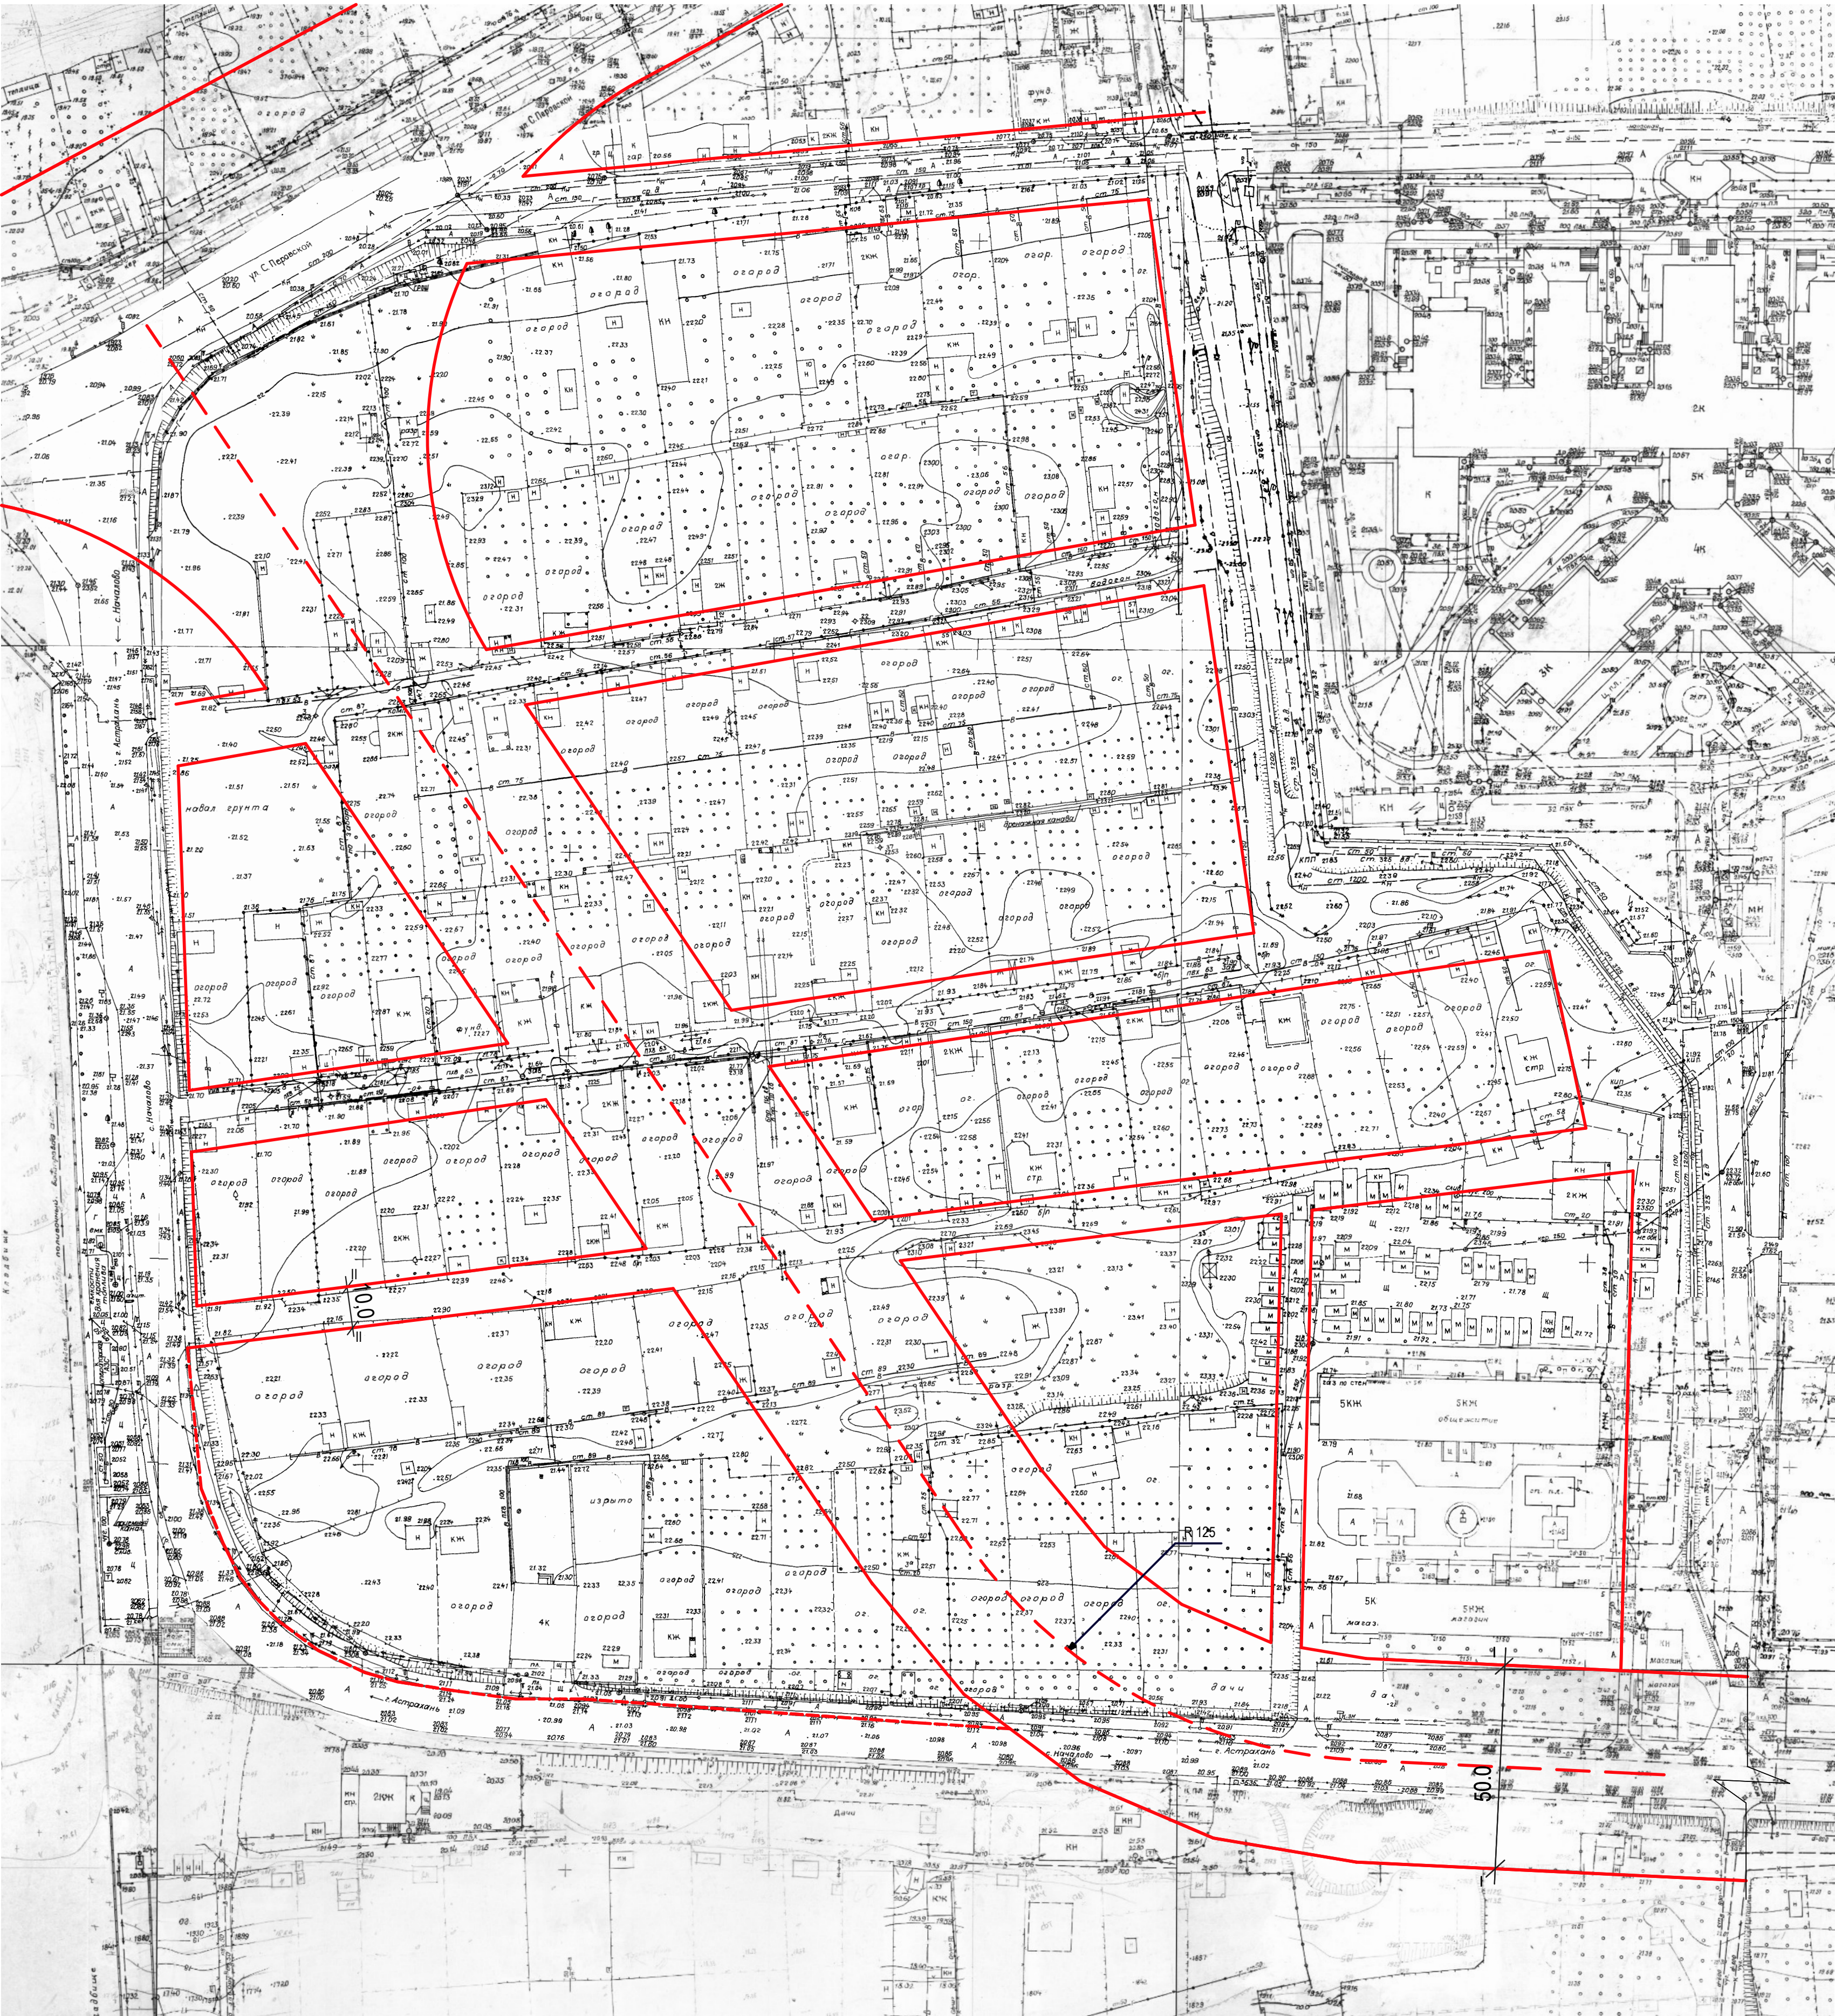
ул. С. Перовской

огород

огород

огород

огород

огород

огород

огород

огород

огород

навал грунта

огород

огород

огород

огород

огород

огород

огород

огород

огород

огород

огород

огород

огород

огород

огород

огород

огород

огород

изрыто

огород

огород

огород

огород

огород

R 125

10.0

50.0

с. Началово

г. Астрахань

г. Астрахань

Началово

дачи

дачи

общежитие

5КЖ

5К

5КЖ

магазин

2К

5К

4К

3К

КН

КЖ

2КЖ

4К